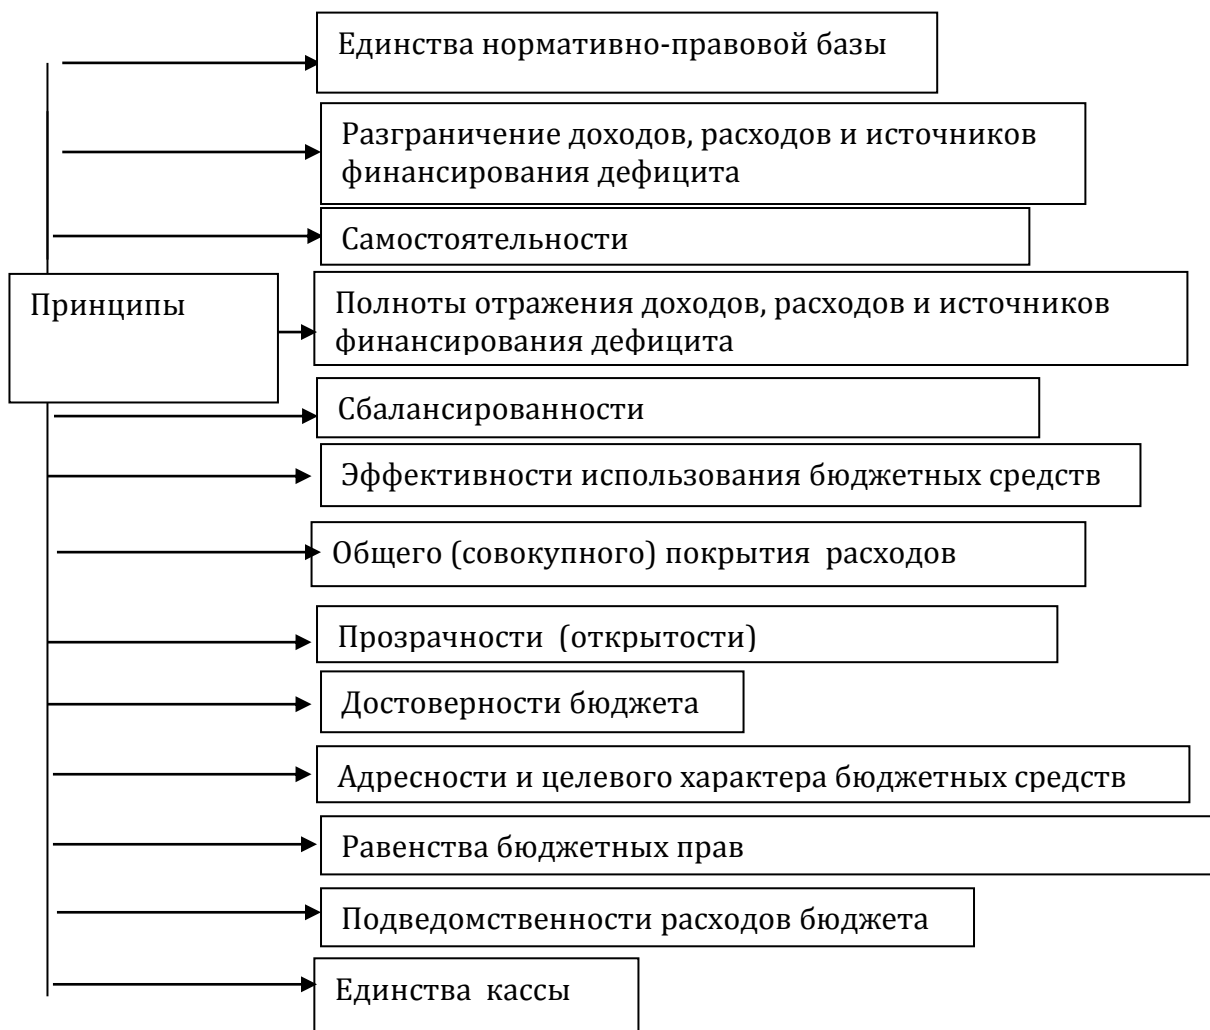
Принципы

Единства нормативно-правовой базы

Разграничение доходов, расходов и источников финансирования дефицита

Самостоятельности

Полноты отражения доходов, расходов и источников финансирования дефицита

Сбалансированности

Эффективности использования бюджетных средств

Общего (совокупного) покрытия расходов

Прозрачности (открытости)

Достоверности бюджета

Адресности и целевого характера бюджетных средств

Равенства бюджетных прав

Подведомственности расходов бюджета

Единства кассы